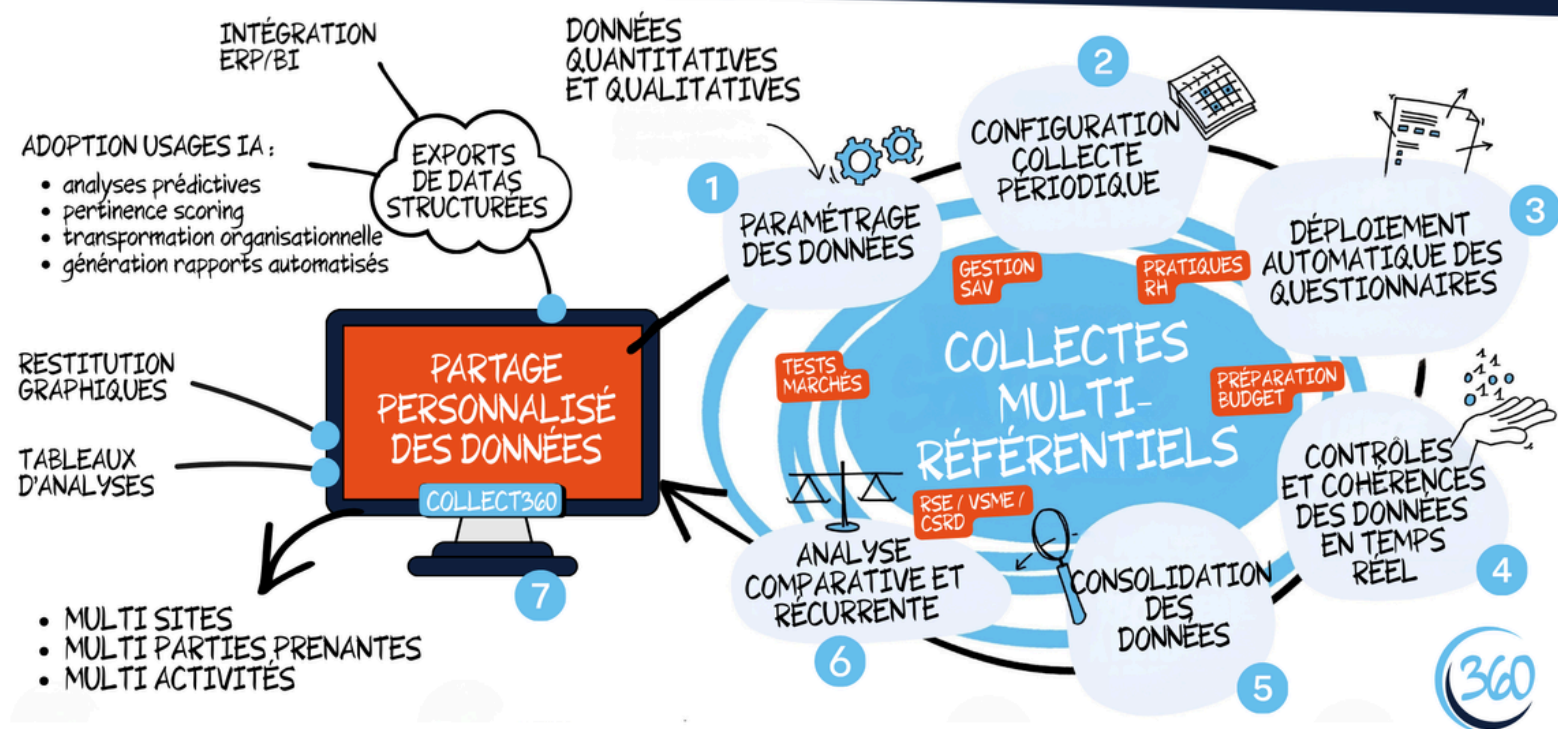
INTÉGRATION ERP/BI

DONNÉES QUANTITATIVES ET QUALITATIVES

ADOPTION USAGES IA :
• analyses prédictives
• pertinence scoring
• transformation organisationnelle
• génération rapports automatisés

EXPORTS DE DATAS STRUCTURÉES

2
CONFIGURATION COLLECTE PÉRIODIQUE

1
PARAMÉTRAGE DES DONNÉES

3
DÉPLOIEMENT AUTOMATIQUE DES QUESTIONNAIRES

GESTION SAV

PRATIQUES RH

RESTITUTION GRAPHIQUES

PARTAGE PERSONNALISÉ DES DONNÉES

TESTS MARCHÉS

COLLECTES MULTI-RÉFÉRENTIELS

PRÉPARATION BUDGET

TABLEAUX D'ANALYSES

COLLECT360

RSE / VSME / CSRD

CONTRÔLES ET COHÉRENCES DES DONNÉES EN TEMPS RÉEL
4

ANALYSE COMPARATIVE ET RÉCURRENTE
6

CONSOLIDATION DES DONNÉES
5

7

• MULTI SITES
• MULTI PARTIES PRENANTES
• MULTI ACTIVITÉS

360